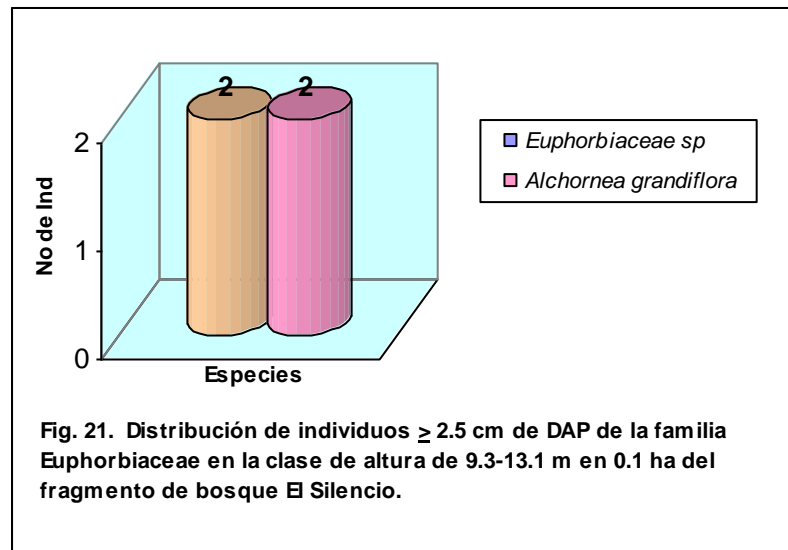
2
2
2
1
0
No de Ind
Especies

Euphorbiaceae sp
Alchornea grandiflora

Fig. 21. Distribución de individuos $\geq$ 2.5 cm de DAP de la familia Euphorbiaceae en la clase de altura de 9.3-13.1 m en 0.1 ha del fragmento de bosque El Silencio.